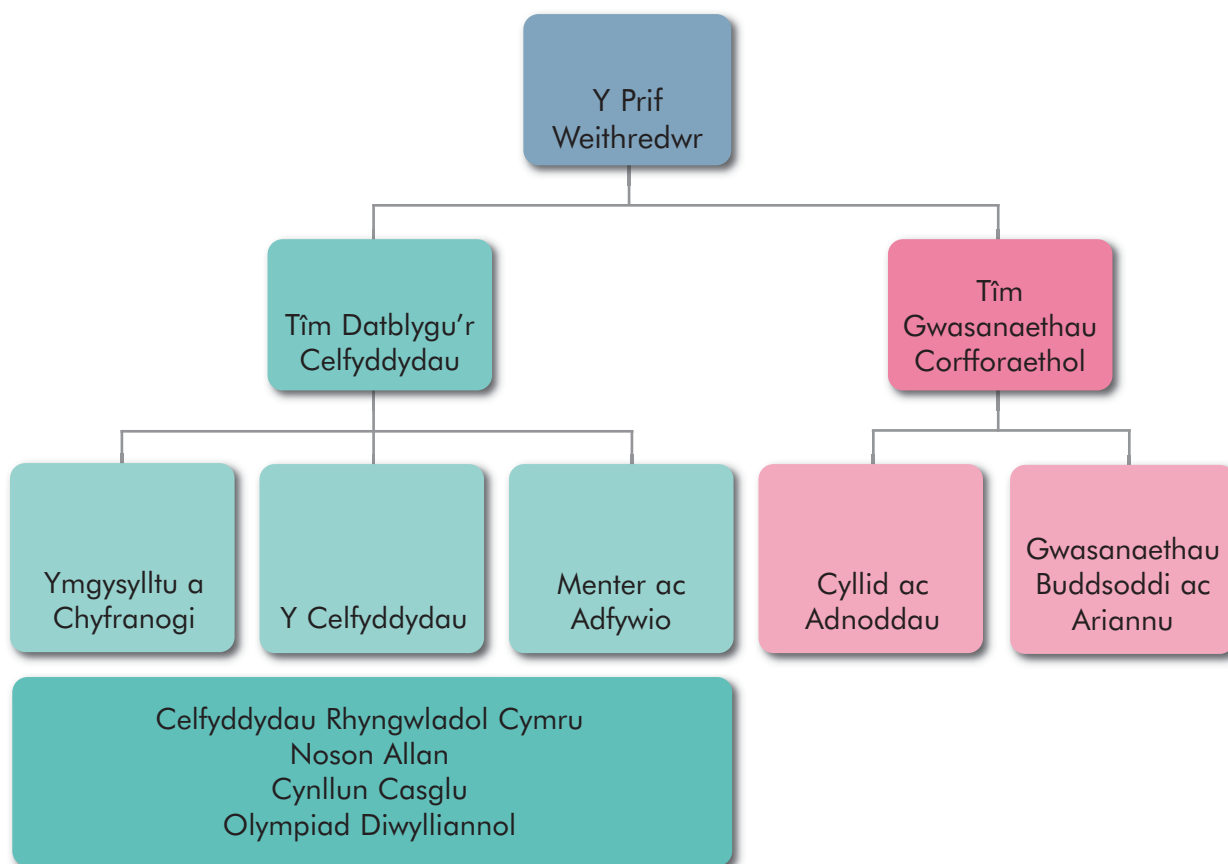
Y Prif Weithredwr

Tîm Datblygu'r Celfyddydau

Tîm Gwasanaethau Corfforaethol

Ymgysylltu a Chyfranogi

Y Celfyddydau

Menter ac Adfywio

Cyllid ac Adnoddau

Gwasanaethau Buddsoddi ac Ariannu

Celfyddydau Rhyngwladol Cymru
Noson Allan
Cynllun Casglu
Olympiad Diwylliannol